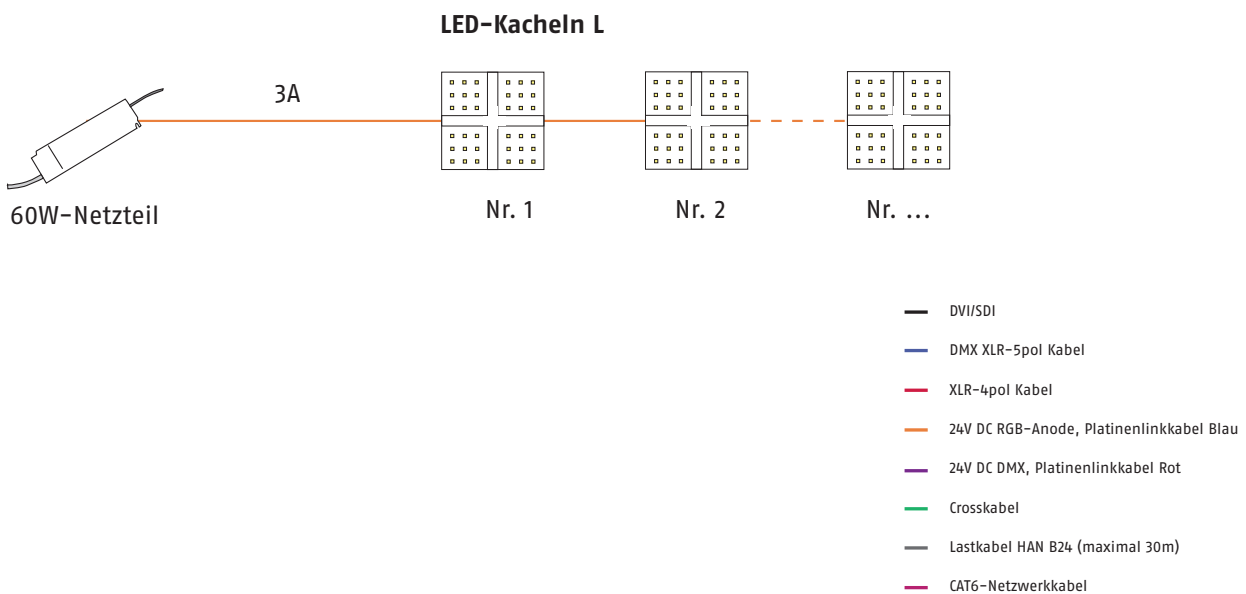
LED-Kacheln L

3A

60W-Netzteil

Nr. 1

Nr. 2

Nr. ...

DVI/SDI

DMX XLR-5pol Kabel

XLR-4pol Kabel

24V DC RGB-Anode, Platinenlinkkabel Blau

24V DC DMX, Platinenlinkkabel Rot

Crosskabel

Lastkabel HAN B24 (maximal 30m)

CAT6-Netzwerkkabel